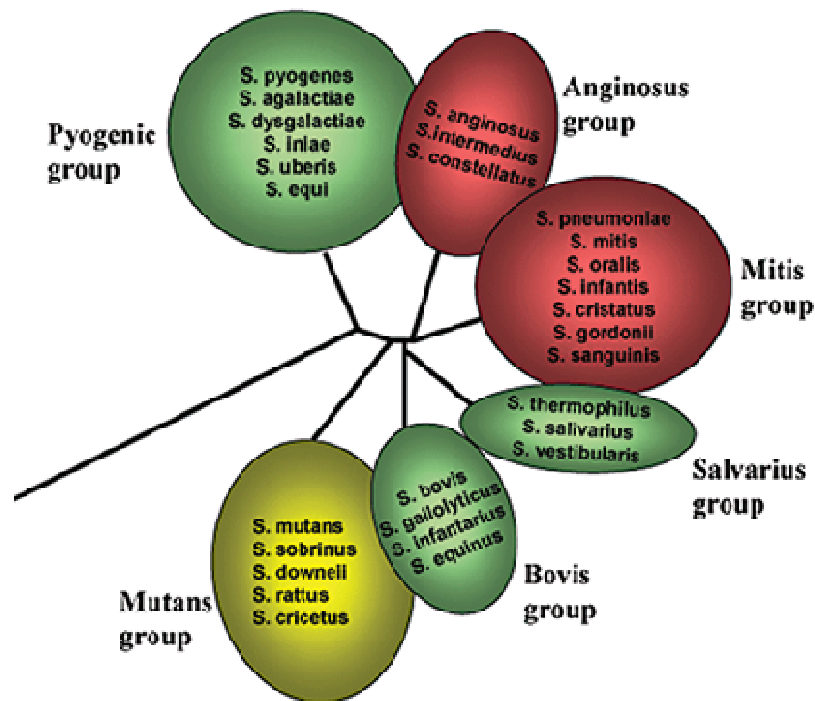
S. pyogenes
S. agalactiae
S. dysgalactiae
S. iniae
S. uberis
S. equi

Pyogenic group

S. anginosus
S. intermedius
S. constellatus

Anginosus group

S. pneumoniae
S. mitis
S. oralis
S. infantis
S. cristatus
S. gordonii
S. sanguinis

Mitis group

S. thermophilus
S. salivarius
S. vestibularis

Salvarius group

S. bovis
S. gallolyticus
S. infantarius
S. equinus

Bovis group

S. mutans
S. sobrinus
S. downeii
S. ratus
S. cricetus

Mutans group